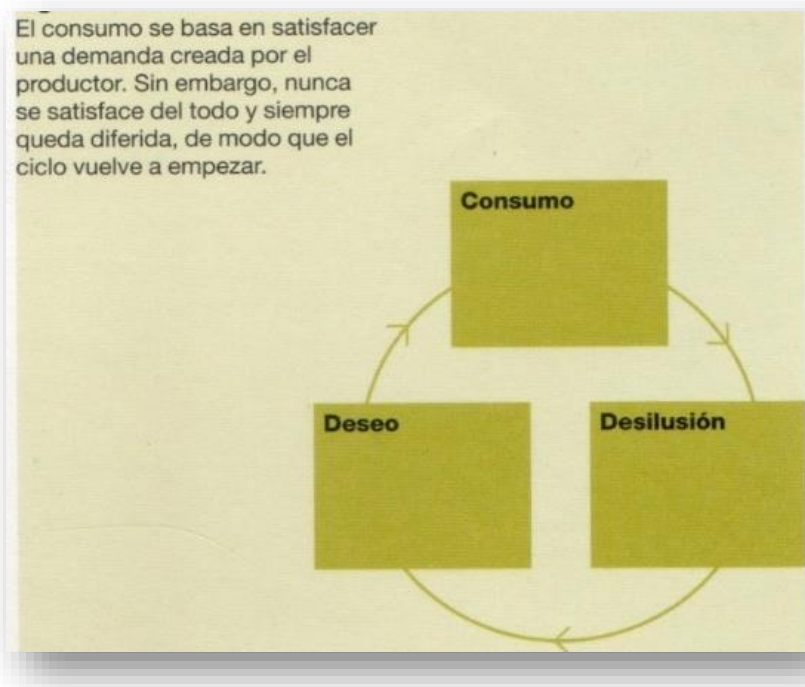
El consumo se basa en satisfacer una demanda creada por el productor. Sin embargo, nunca se satisface del todo y siempre queda diferida, de modo que el ciclo vuelve a empezar.

Consumo

Deseo

Desilusión